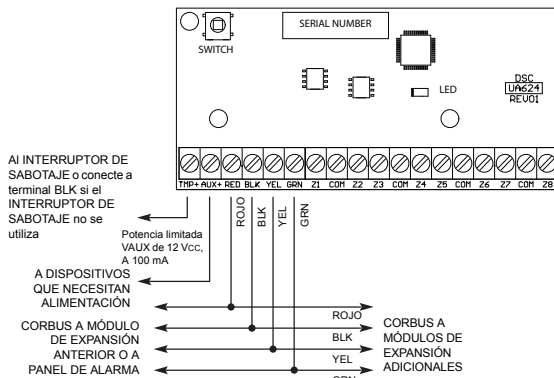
SERIAL NUMBER

SWITCH

LED

DSC
UA624
REV01

TMP+ AUX+ RED BLK YEL GRN Z1 COM Z2 Z3 COM Z4 Z5 COM Z6 Z7 COM Z8

Al INTERRUPTOR DE SABOTAJE o conecte a terminal BLK si el INTERRUPTOR DE SABOTAJE no se utiliza

Potencia limitada VAUX de 12 Vcc, A 100 mA

ROJO
BLK
YEL
GRN

A DISPOSITIVOS QUE NECESITAN ALIMENTACIÓN

CORBUS A MÓDULO DE EXPANSIÓN ANTERIOR O A PANEL DE ALARMA

ROJO
BLK
YEL
GRN

CORBUS A MÓDULOS DE EXPANSIÓN ADICIONALES